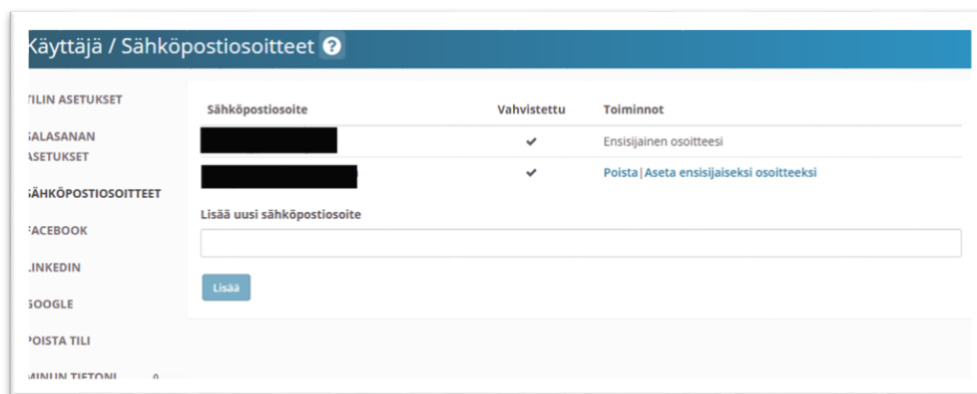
Käyttäjä / Sähköpostiosoitteet ?

TILIN ASETUKSET
SALASANAN ASETUKSET
SÄHKÖPOSTIOSOITTEET
FACEBOOK
LINKEDIN
GOOGLE
POISTA TILI
MINUN TIETONI 0

| Sähköpostiosoite | Vahvistettu | Toiminnot |
|---|---|---|
| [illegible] | ✔ | Ensisijainen osoitteesi |
| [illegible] | ✔ | Poista \| Aseta ensisijaiseksi osoitteeksi |

Lisää uusi sähköpostiosoite

Lisää